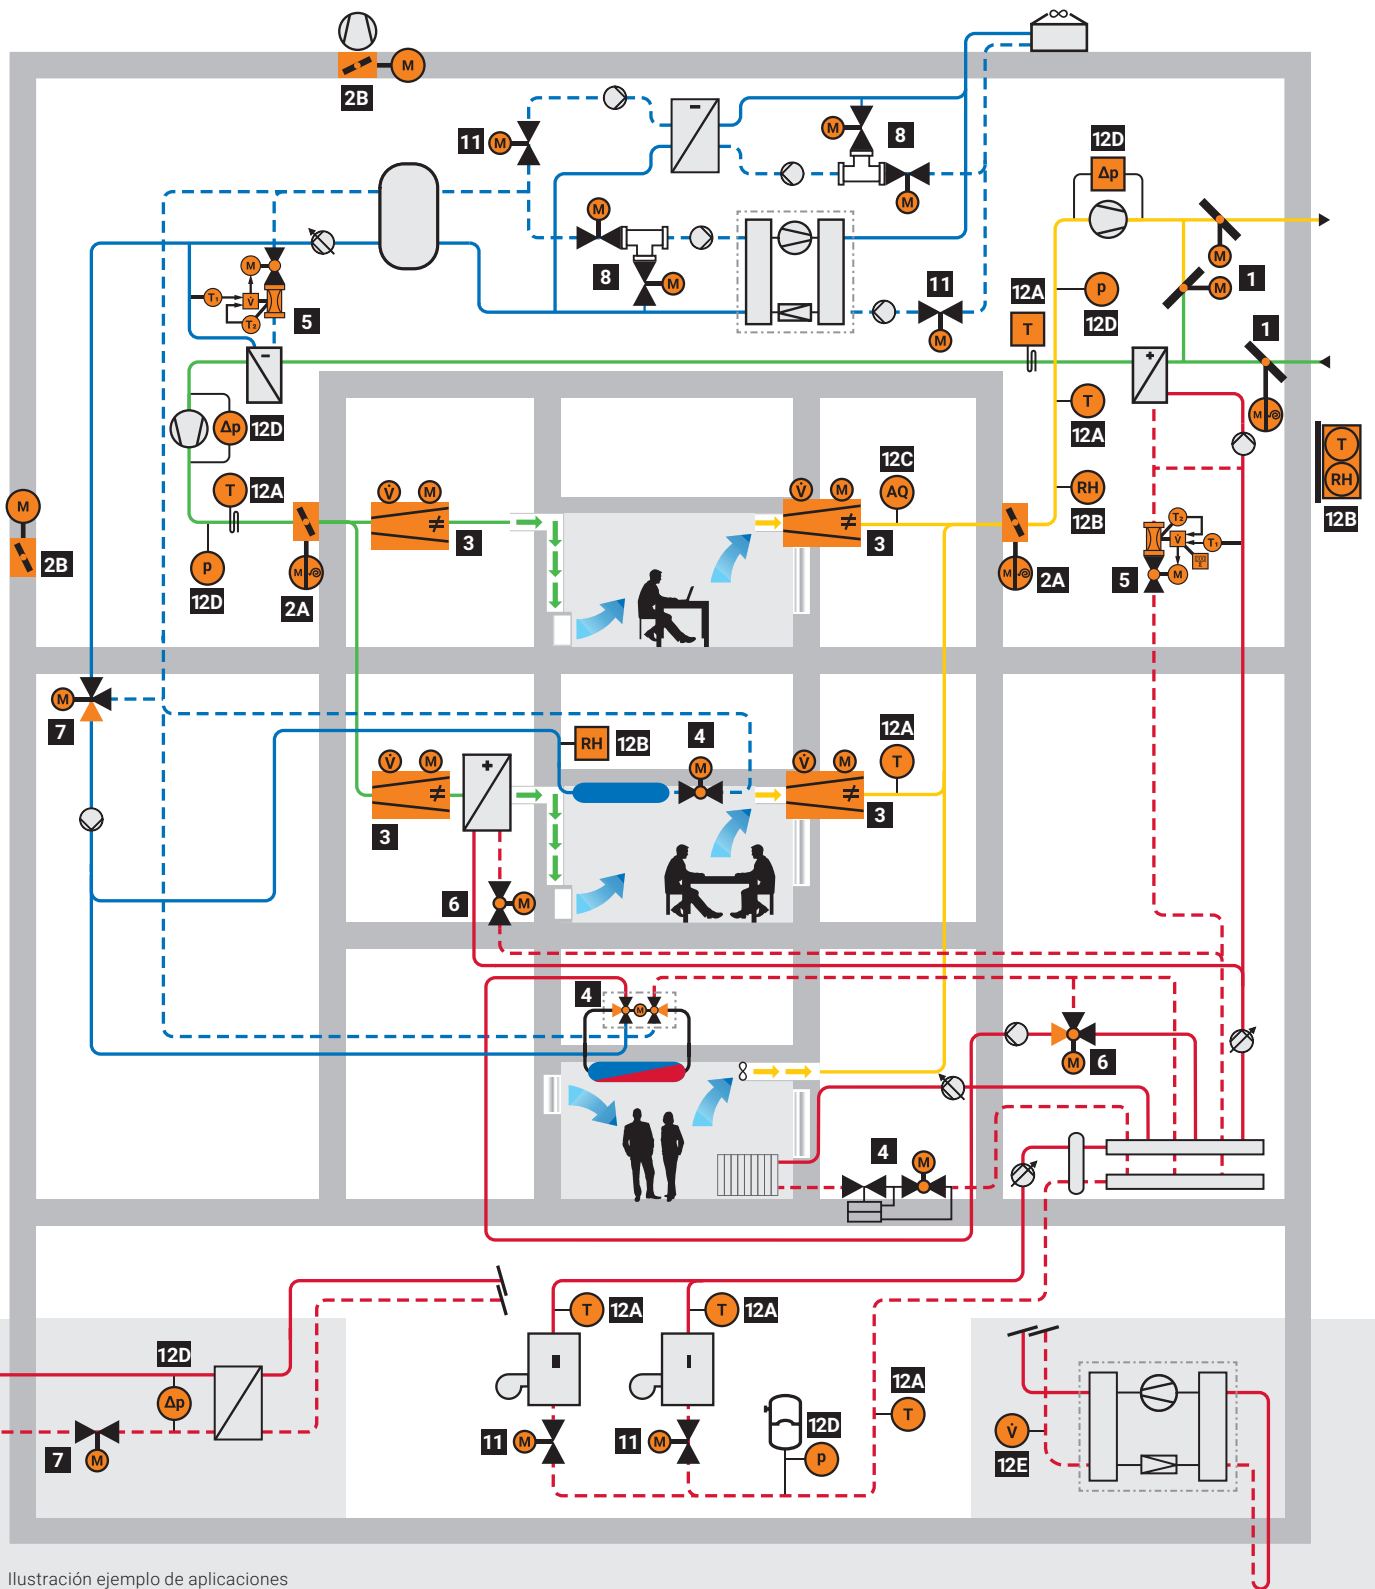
M
2B
11 M
8 M
M
8
M
M
11
M
12D
Δp
M
1
M
1
12A
p
12D
T
M
5
T₁
V
T₂
M
Δp 12D
T 12A
p
12D
M
2A
V̇ M
≠
3
V̇ M
≠
3
12C
AQ
T
12A
RH
12B
M
2A
T₂
V
T₁
5
M
T
RH
12B
M
2B
M
7
RH 12B
4
M
V̇ M
≠
3
12A
T
V̇ M
≠
3
6 M
4 M
M 6
4
M
T 12A
T 12A
12D
Δp
7 M
11 M
11 M
12D
p
12A
T
V̇
12E
Ilustración ejemplo de aplicaciones